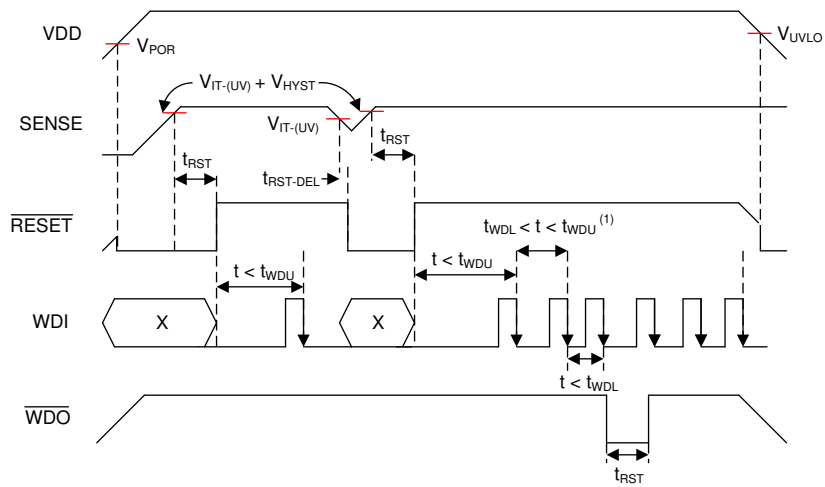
VDD

$V_{POR}$

$V_{UVLO}$

$V_{IT-(UV)} + V_{HYST}$

SENSE

$V_{IT-(UV)}$

$t_{RST}$

$t_{RST}$

$t_{RST-DEL}$

$\overline{RESET}$

$t_{WDL} < t < t_{WDU}$ $^{(1)}$

$t < t_{WDU}$

$t < t_{WDU}$

WDI

X

X

$t < t_{WDL}$

$\overline{WDO}$

$t_{RST}$